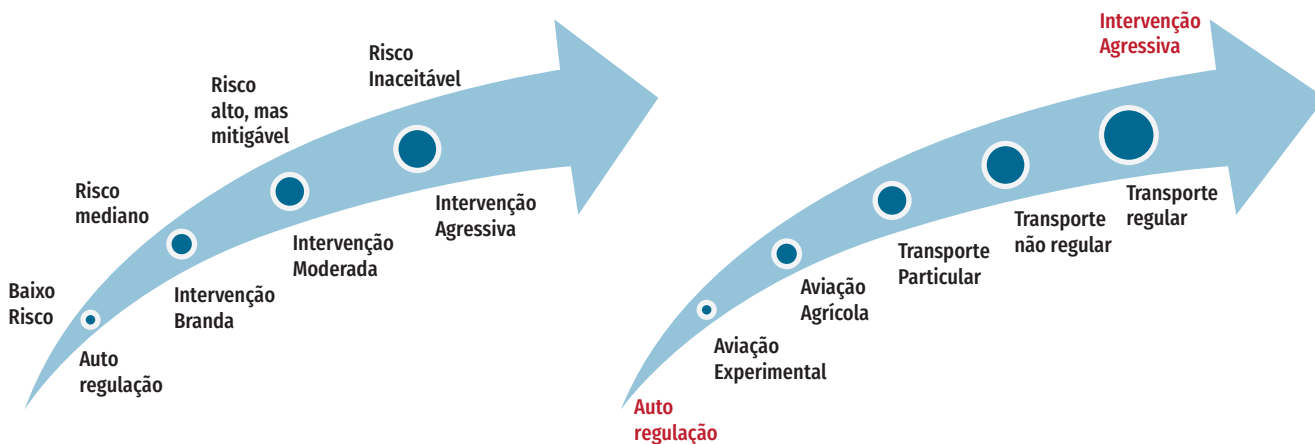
Baixo Risco

Auto regulação

Risco mediano

Intervenção Branda

Risco alto, mas mitigável

Intervenção Moderada

Risco Inaceitável

Intervenção Agressiva

Intervenção Agressiva

Auto regulação

Aviação Experimental

Aviação Agrícola

Transporte Particular

Transporte não regular

Transporte regular